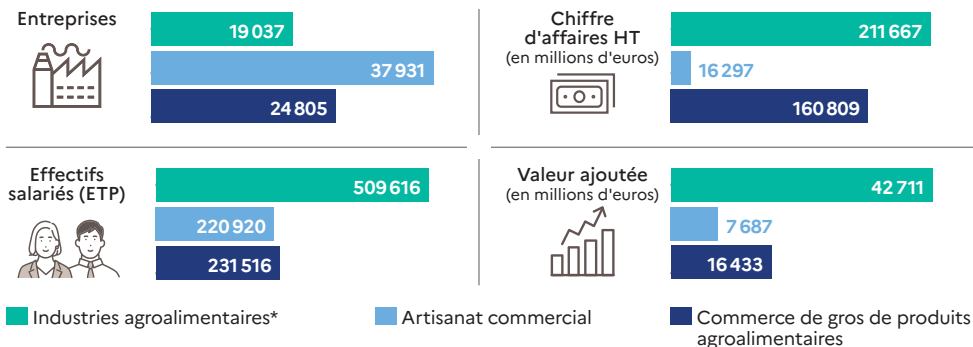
Entreprises

19 037

37 931

24 805

Chiffre d'affaires HT
(en millions d'euros)

211 667

16 297

160 809

Effectifs salariés (ETP)

509 616

220 920

231 516

Valeur ajoutée
(en millions d'euros)

42 711

7 687

16 433

Industries agroalimentaires*

Artisanat commercial

Commerce de gros de produits agroalimentaires